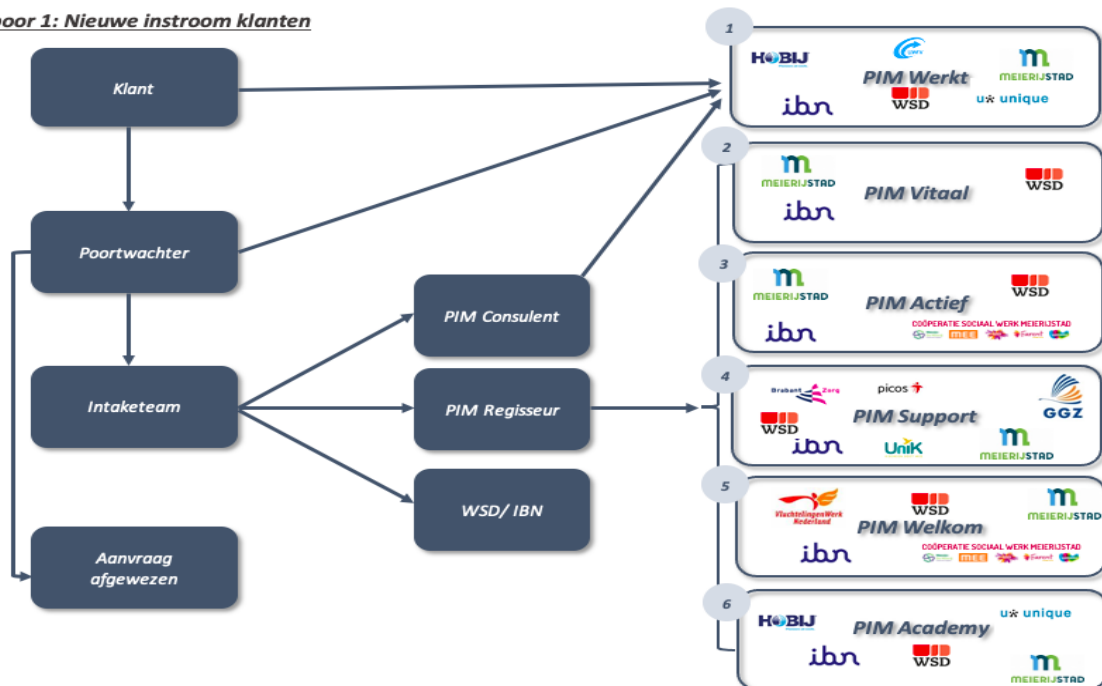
oor 1: Nieuwe instroom klanten

Klant

Poortwachter

Intaketeam

Aanvraag afgewezen

PIM Consulent

PIM Regisseur

WSD/ IBN

1
HOBIJ
UWV
PIM Werkt
MEIERIJSTAD
ibn
WSD
u* unique

2
MEIERIJSTAD
PIM Vitaal
WSD
ibn

3
MEIERIJSTAD
WSD
PIM Actief
COÖPERATIE SOCIAAL WERK MEIERIJSTAD
ibn
MEE

4
Brabant Zorg
picos
GGZ
PIM Support
WSD
ibn
UNIK
MEIERIJSTAD

5
VluchtelingenWerk Nederland
WSD
MEIERIJSTAD
PIM Welkom
ibn
COÖPERATIE SOCIAAL WERK MEIERIJSTAD
MEE

6
HOBIJ
u* unique
PIM Academy
ibn
WSD
MEIERIJSTAD